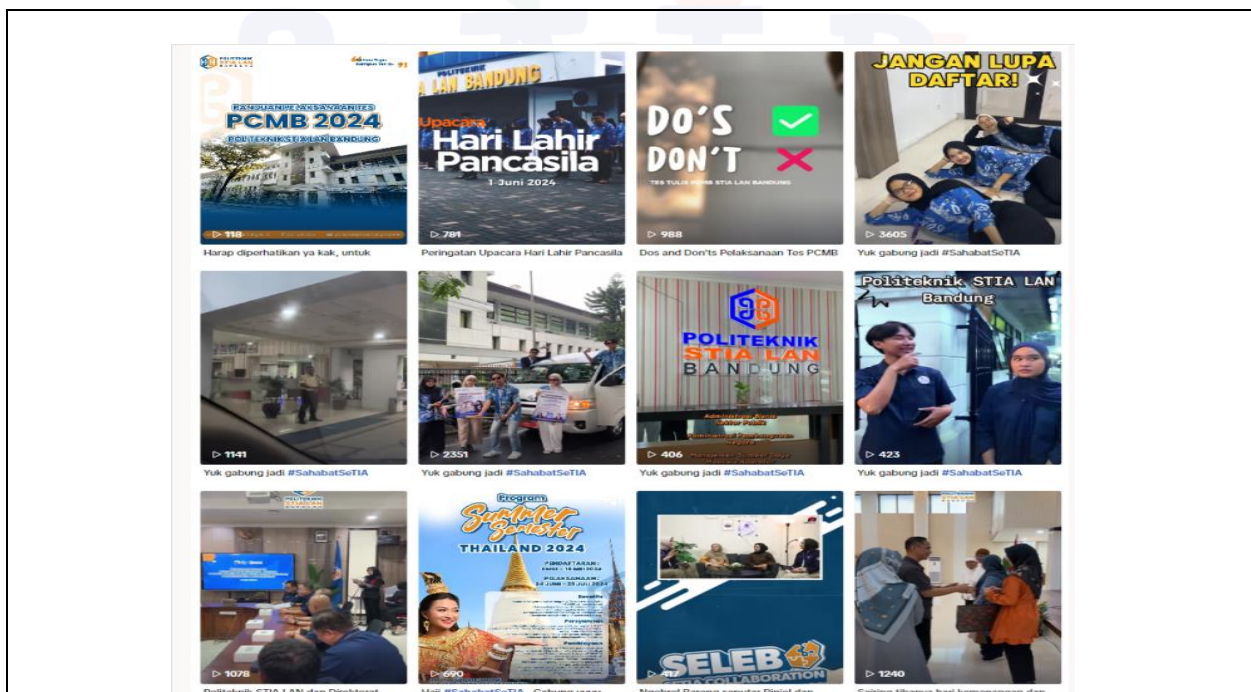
POLITEKNIK STIA LAN

PANDUAN PELAKSANAAN TES PCMB 2024 POLITEKNIK STIA LAN BANDUNG

118

Harap diperhatikan ya kak, untuk

POLITEKNIK STIA LAN BANDUNG

Upacara Hari Lahir Pancasila 1 Juni 2024

781

Peringatan Upacara Hari Lahir Pancasila

DO'S DON'T

TES TULIS PCMB STIA LAN BANDUNG

988

Dos and Don'ts Pelaksanaan Tes PCMB

JANGAN LUPA DAFTAR!

3605

Yuk gabung jadi #SahabatSeTIA

1141

Yuk gabung jadi #SahabatSeTIA

2351

Yuk gabung jadi #SahabatSeTIA

POLITEKNIK STIA LAN BANDUNG

406

Yuk gabung jadi #SahabatSeTIA

Politeknik STIA LAN Bandung

423

Yuk gabung jadi #SahabatSeTIA

1078

Politeknik STIA LAN dan Direktorat

Program Summer Semester THAILAND 2024

690

Hai #SahabatSeTIA, Gabung yuk

SELEB COLLABORATION

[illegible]

Ngobrol Bareng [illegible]

1240

Seiring tibanya hari kemenangan dan